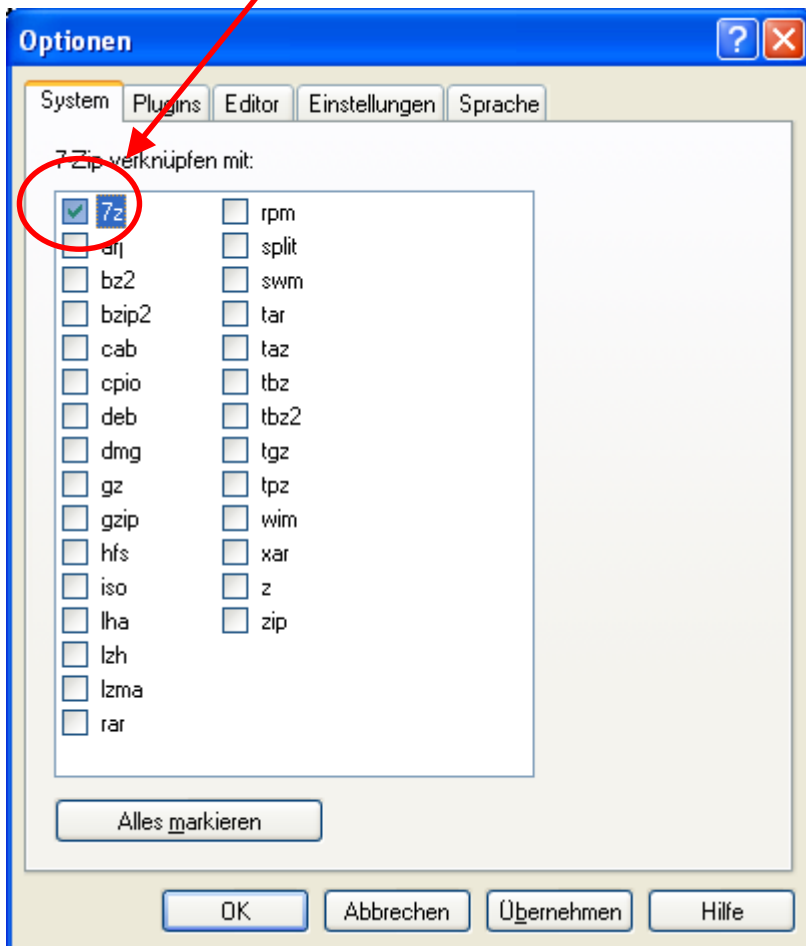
Optionen

System Plugins Editor Einstellungen Sprache

7-Zip verknüpfen mit:

7z
arj
bz2
bzip2
cab
cpio
deb
dmg
gz
gzip
hfs
iso
lha
lzh
lzma
rar
rpm
split
swm
tar
taz
tbz
tbz2
tgz
tpz
wim
xar
z
zip

Alles markieren

OK Abbrechen Übernehmen Hilfe